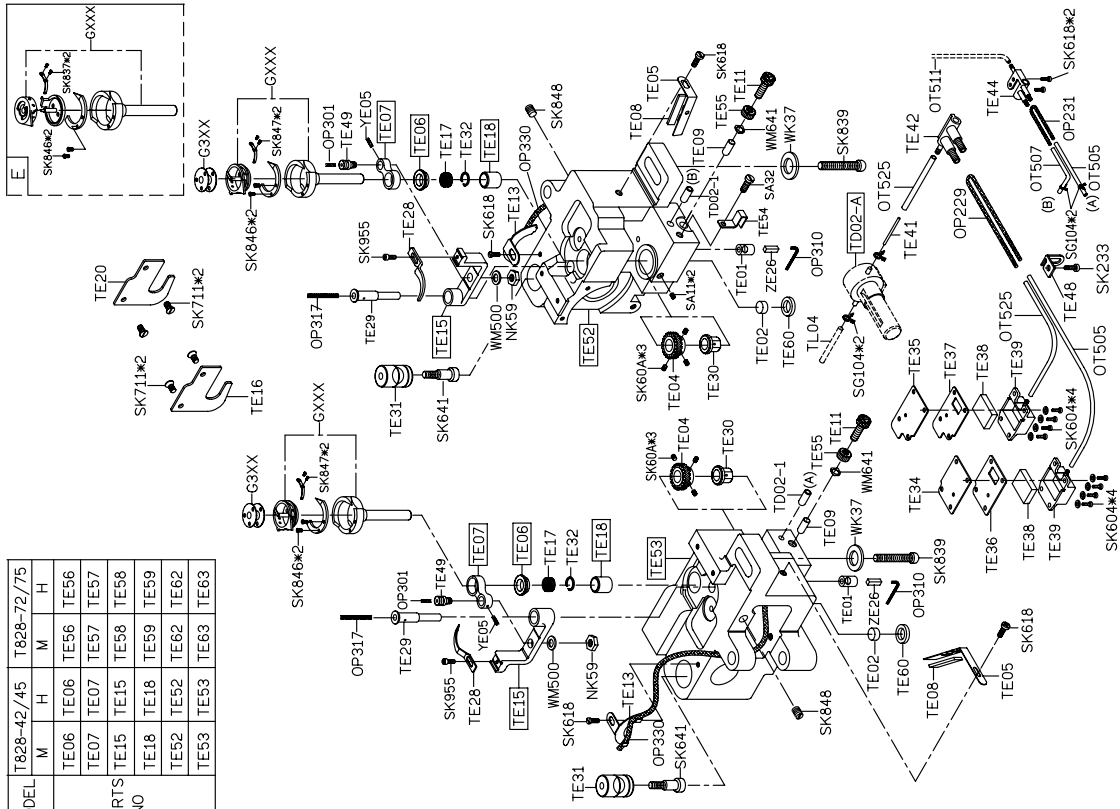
E
GXXX
SK837✱2
SK846✱2
G3XX
SK846✱2
GXXX
SK847✱2
OP301
TE49
YE05
TE07
TE06
TE17
TE32
TE18
OP330
TE13
SK618
SK848
TE05
SK618
TE08
TE11
TE55
WM641
WK37
SK839
TE09
(B)
TD02-1
SA32
TE54
TE01
ZE26
OP310
TD02-A
TE41
OT525
TE42
OT511
TE44
SK618✱2
OP231
OT507
OT505
(B)
(A)
SG104✱2
OP229
SK233
TE48
OT525
OT505
TE28
SK955
TE15
WM500
NK59
OP317
TE29
TE52
SA11✱2
SK60A✱3
TE04
TE30
TE02
TE60
TL04
SG104✱2
TE35
TE37
TE38
TE39
SK604✱4
TE20
SK711✱2
SK711✱2
TE16
TE31
SK641
G3XX
GXXX
SK847✱2
SK846✱2
SK60A✱3
TE04
TE30
TE55
TE11
WM641
TD02-1
(A)
TE09
WK37
SK839
TE34
TE36
TE38
TE39
SK604✱4
OP301
TE49
TE07
TE06
TE17
TE32
TE18
TE53
OP317
TE29
YE05
TE28
SK955
TE15
WM500
NK59
TE01
ZE26
OP310
TE02
TE60
SK618
TE08
TE05
TE13
SK618
OP330
SK641
TE31
SK848

| DEL | T828-42/45 | | T828-72/75 | |
|---|---|---|---|---|
| | M | H | M | H |
| RTS O | TE06 | TE06 | TE56 | TE56 |
| | TE07 | TE07 | TE57 | TE57 |
| | TE15 | TE15 | TE58 | TE58 |
| | TE18 | TE18 | TE59 | TE59 |
| | TE52 | TE52 | TE62 | TE62 |
| | TE53 | TE53 | TE63 | TE63 |